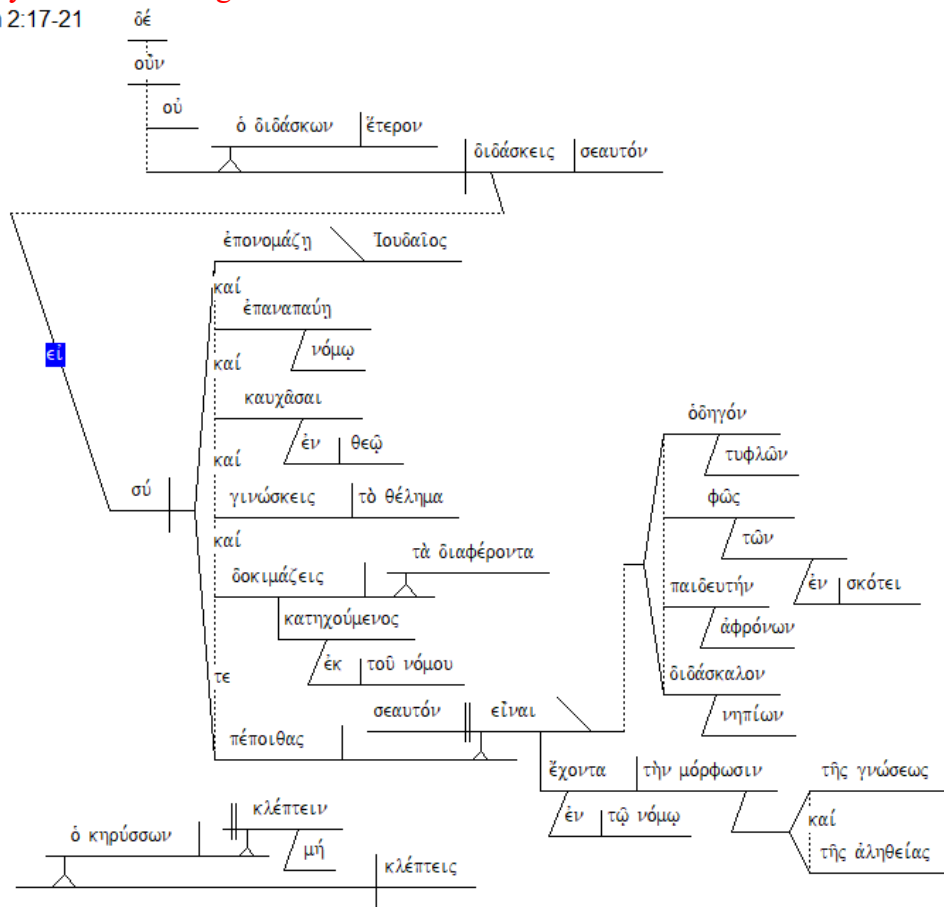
2:17-21

δέ

οὖν

οὐ

ὁ διδάσκων | ἕτερον

διδάσκεις | σεαυτόν

εἰ

ἐπονομάζῃ \ Ἰουδαῖος

καί

ἐπαναπαύῃ

νόμῳ

καί

καυχᾶσαι

ἐν | θεῷ

καί

σύ

γινώσκεις | τὸ θέλημα

καί

τὰ διαφέροντα

δοκιμάζεις

κατηχούμενος

ἐκ | τοῦ νόμου

τε

πέποιθας

σεαυτόν || εἶναι

ὁδηγόν

τυφλῶν

φῶς

τῶν

ἐν | σκότει

παιδευτήν

ἀφρόνων

διδάσκαλον

νηπίων

ἔχοντα | τὴν μόρφωσιν

τῆς γνώσεως

καί

τῆς ἀληθείας

ἐν | τῷ νόμῳ

κλέπτειν

ὁ κηρύσσων

μή

κλέπτεις